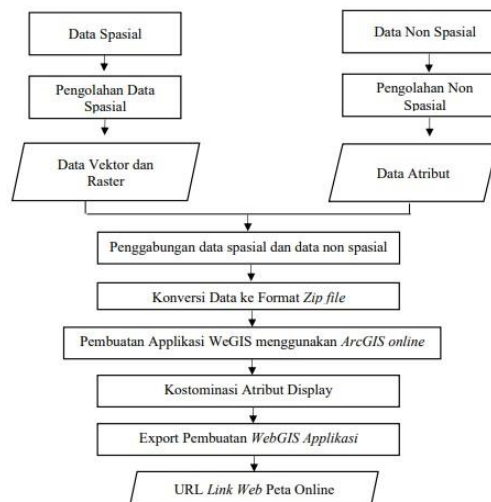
Data Spasial

Pengolahan Data Spasial

Data Vektor dan Raster

Data Non Spasial

Pengolahan Non Spasial

Data Atribut

Penggabungan data spasial dan data non spasial

Konversi Data ke Format Zip file

Pembuatan Applikasi WeGIS menggunakan ArcGIS online

Kostominasi Atribut Display

Export Pembuatan WebGIS Applikasi

URL Link Web Peta Online